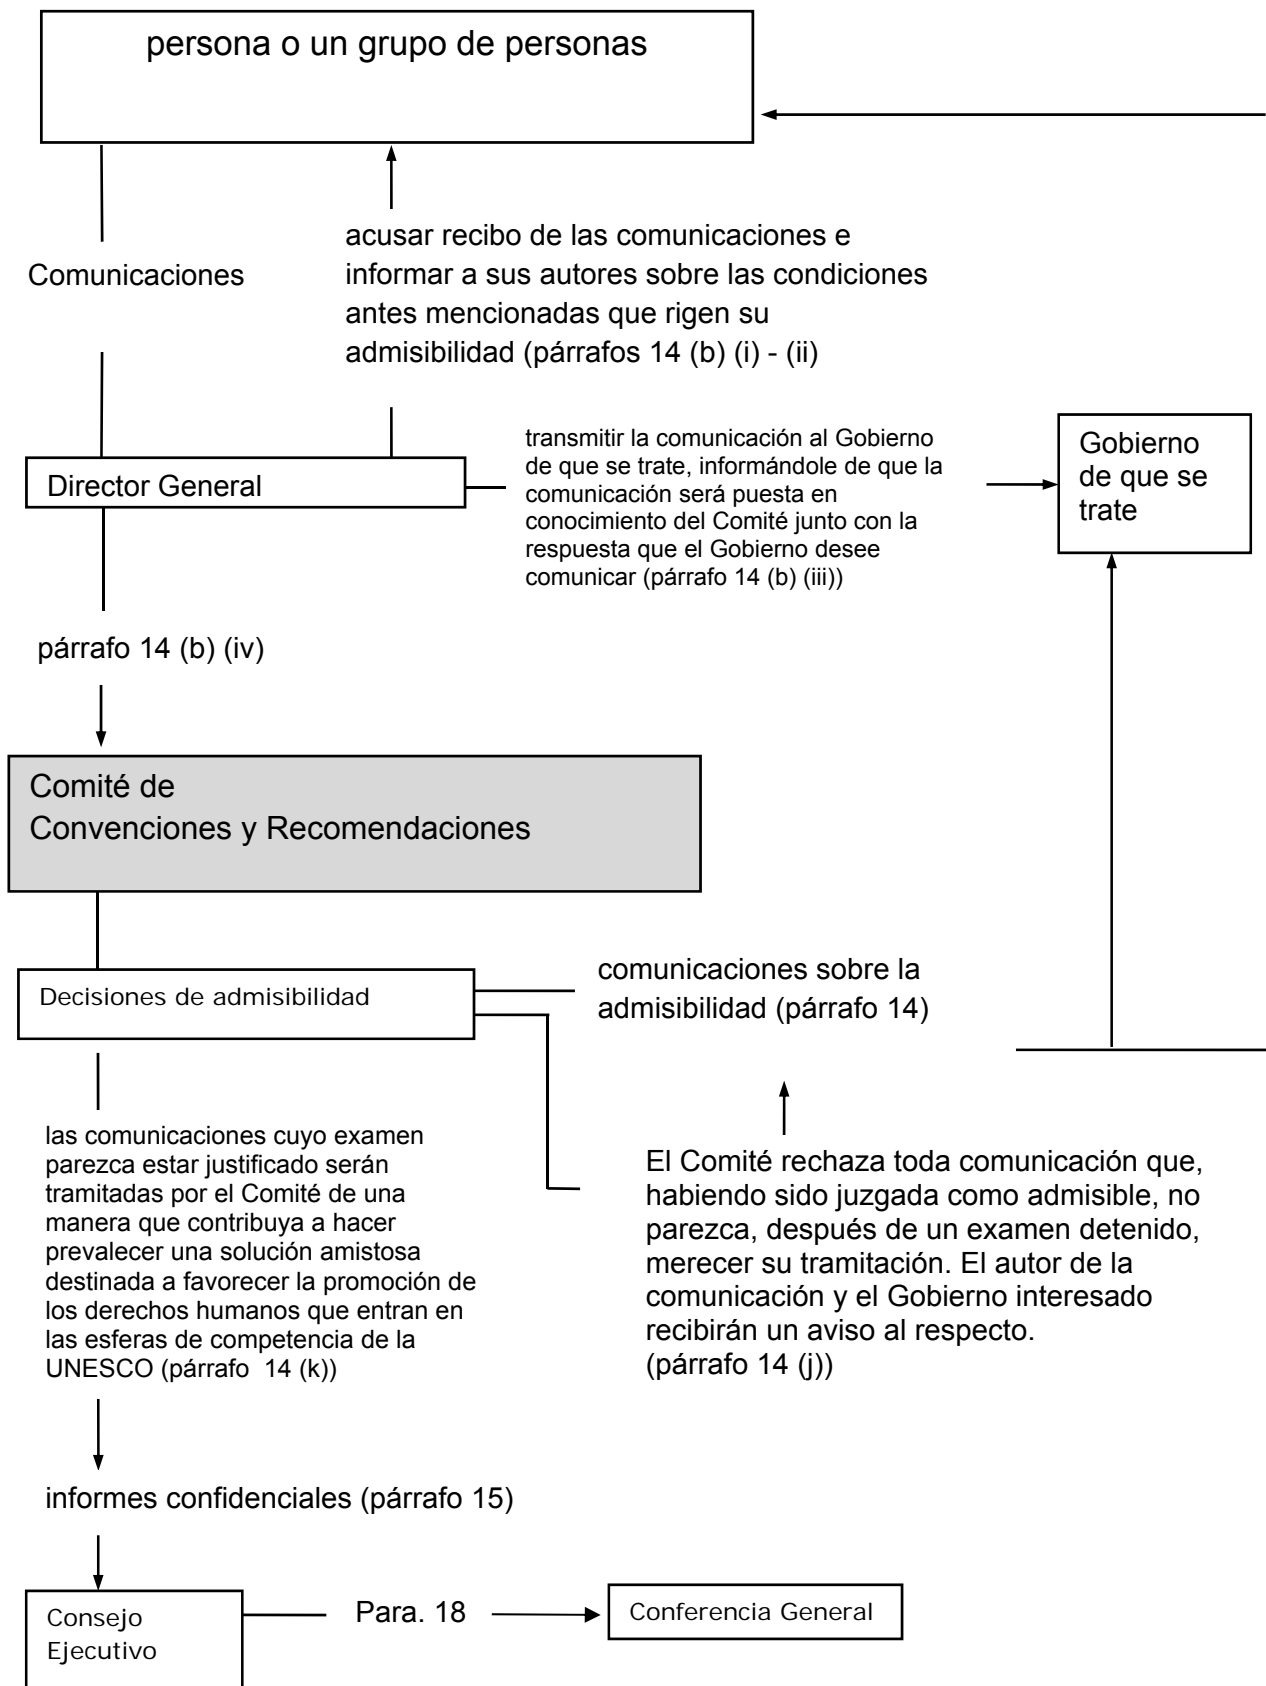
persona o un grupo de personas

Comunicaciones

acusar recibo de las comunicaciones e informar a sus autores sobre las condiciones antes mencionadas que rigen su admisibilidad (párrafos 14 (b) (i) - (ii)

Director General

transmitir la comunicación al Gobierno de que se trate, informándole de que la comunicación será puesta en conocimiento del Comité junto con la respuesta que el Gobierno desee comunicar (párrafo 14 (b) (iii))

Gobierno de que se trate

párrafo 14 (b) (iv)

Comité de Convenciones y Recomendaciones

Decisiones de admisibilidad

comunicaciones sobre la admisibilidad (párrafo 14)

las comunicaciones cuyo examen parezca estar justificado serán tramitadas por el Comité de una manera que contribuya a hacer prevalecer una solución amistosa destinada a favorecer la promoción de los derechos humanos que entran en las esferas de competencia de la UNESCO (párrafo 14 (k))

El Comité rechaza toda comunicación que, habiendo sido juzgada como admisible, no parezca, después de un examen detenido, merecer su tramitación. El autor de la comunicación y el Gobierno interesado recibirán un aviso al respecto. (párrafo 14 (j))

informes confidenciales (párrafo 15)

Consejo Ejecutivo

Para. 18

Conferencia General